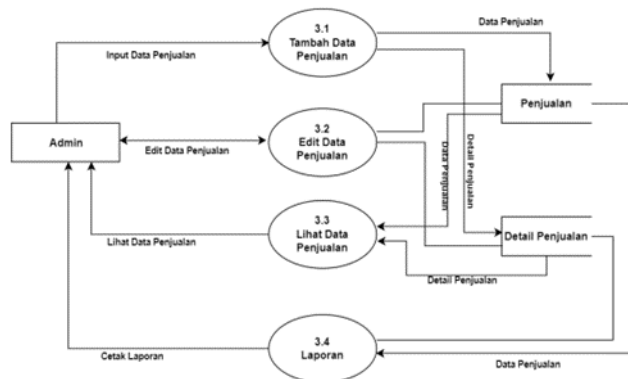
Data Penjualan

3.1
Tambah Data
Penjualan

Input Data Penjualan

Penjualan

Admin

Edit Data Penjualan

3.2
Edit Data
Penjualan

Data Penjualan

Detail Penjualan

3.3
Lihat Data
Penjualan

Detail Penjualan

Lihat Data Penjualan

Detail Penjualan

3.4
Laporan

Cetak Laporan

Data Penjualan